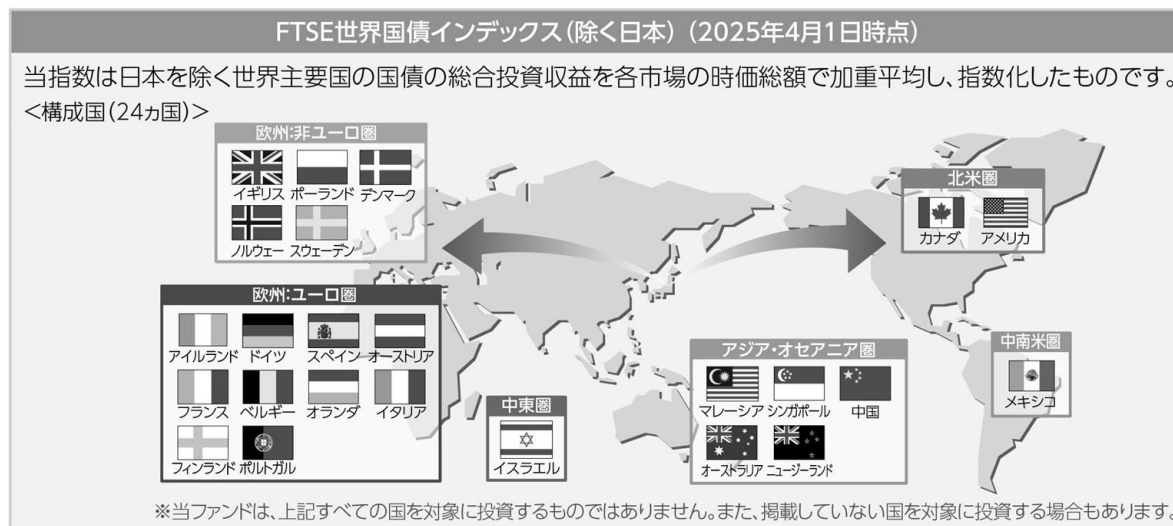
FTSE世界国債インデックス(除く日本)(2025年4月1日時点)

当指数は日本を除く世界主要国の国債の総合投資収益を各市場の時価総額で加重平均し、指数化したものです。

<構成国(24ヵ国)>

欧州:非ユーロ圏
イギリス ポーランド デンマーク
ノルウェー スウェーデン

北米圏
カナダ アメリカ

欧州:ユーロ圏
アイルランド ドイツ スペイン オーストリア
フランス ベルギー オランダ イタリア
フィンランド ポルトガル

中東圏
イスラエル

アジア・オセアニア圏
マレーシア シンガポール 中国
オーストラリア ニュージーランド

中南米圏
メキシコ

※当ファンドは、上記すべての国を対象に投資するものではありません。また、掲載していない国を対象に投資する場合もあります。